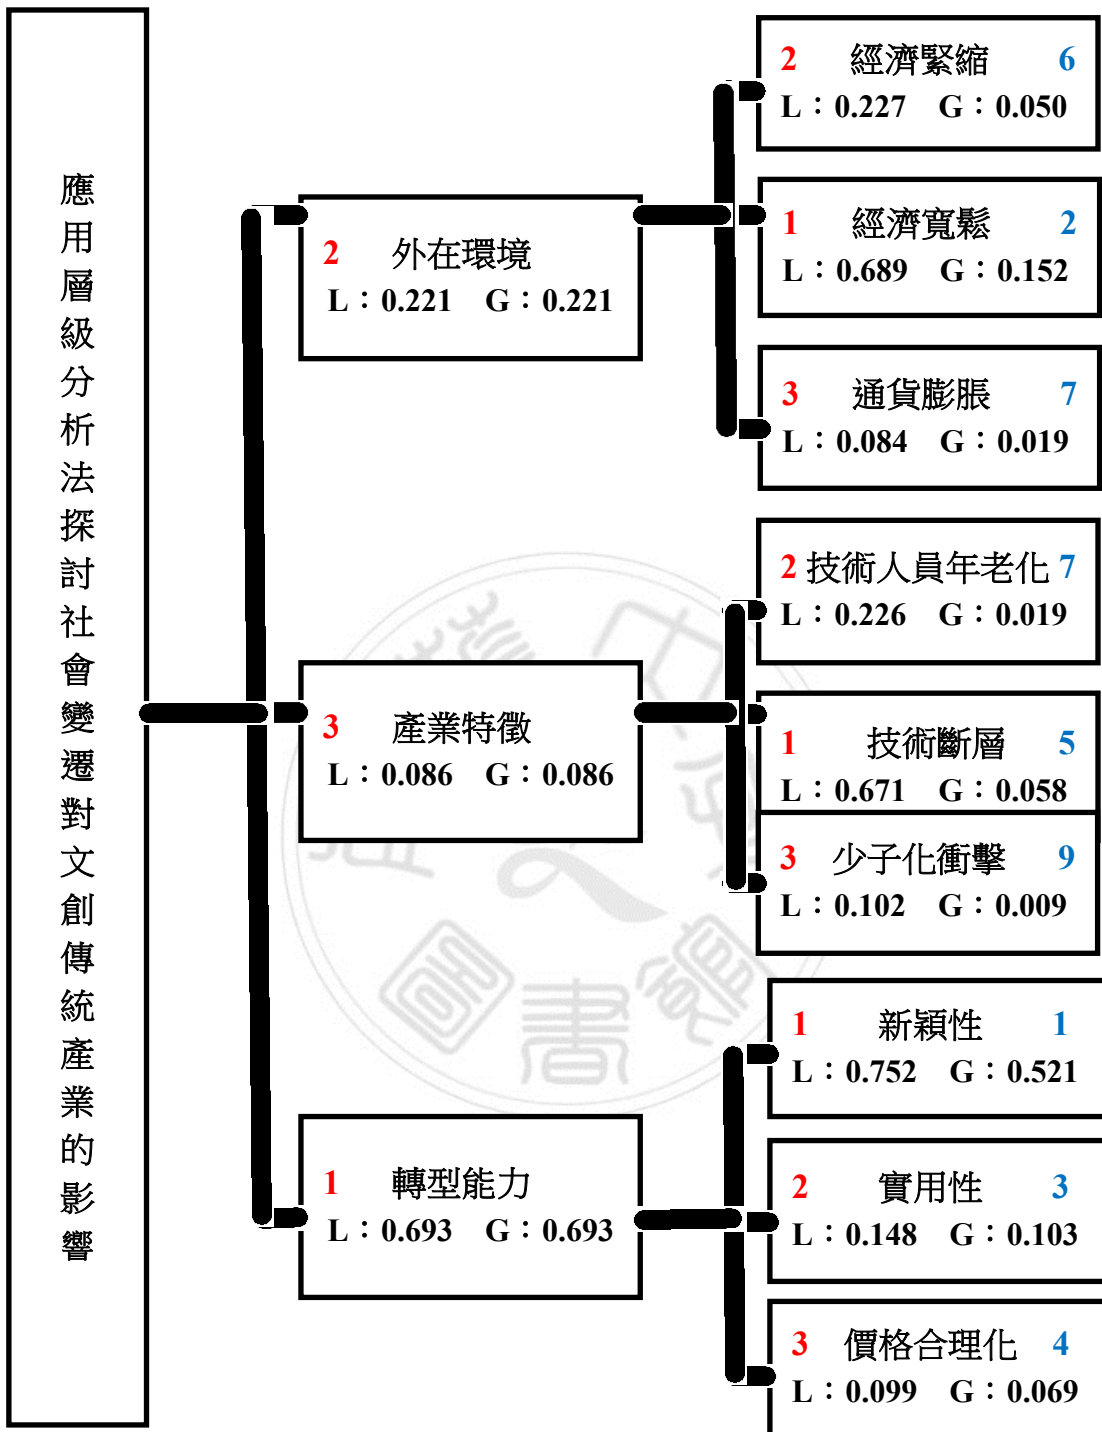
應用層級分析法探討社會變遷對文創傳統產業的影響

2 外在環境
L：0.221 G：0.221

2 經濟緊縮 6
L：0.227 G：0.050

1 經濟寬鬆 2
L：0.689 G：0.152

3 通貨膨脹 7
L：0.084 G：0.019

3 產業特徵
L：0.086 G：0.086

2 技術人員年老化 7
L：0.226 G：0.019

1 技術斷層 5
L：0.671 G：0.058

3 少子化衝擊 9
L：0.102 G：0.009

1 轉型能力
L：0.693 G：0.693

1 新穎性 1
L：0.752 G：0.521

2 實用性 3
L：0.148 G：0.103

3 價格合理化 4
L：0.099 G：0.069